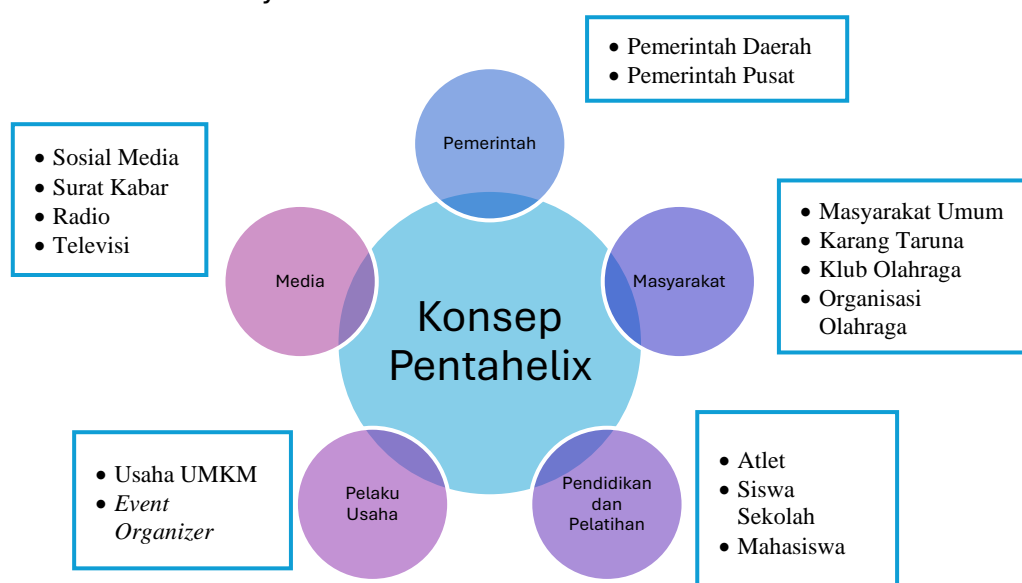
- Pemerintah Daerah
- Pemerintah Pusat

- Sosial Media
- Surat Kabar
- Radio
- Televisi

Pemerintah

Media

Masyarakat

Konsep Pentahelix

- Masyarakat Umum
- Karang Taruna
- Klub Olahraga
- Organisasi Olahraga

Pelaku Usaha

Pendidikan dan Pelatihan

- Usaha UMKM
- *Event Organizer*

- Atlet
- Siswa Sekolah
- Mahasiswa